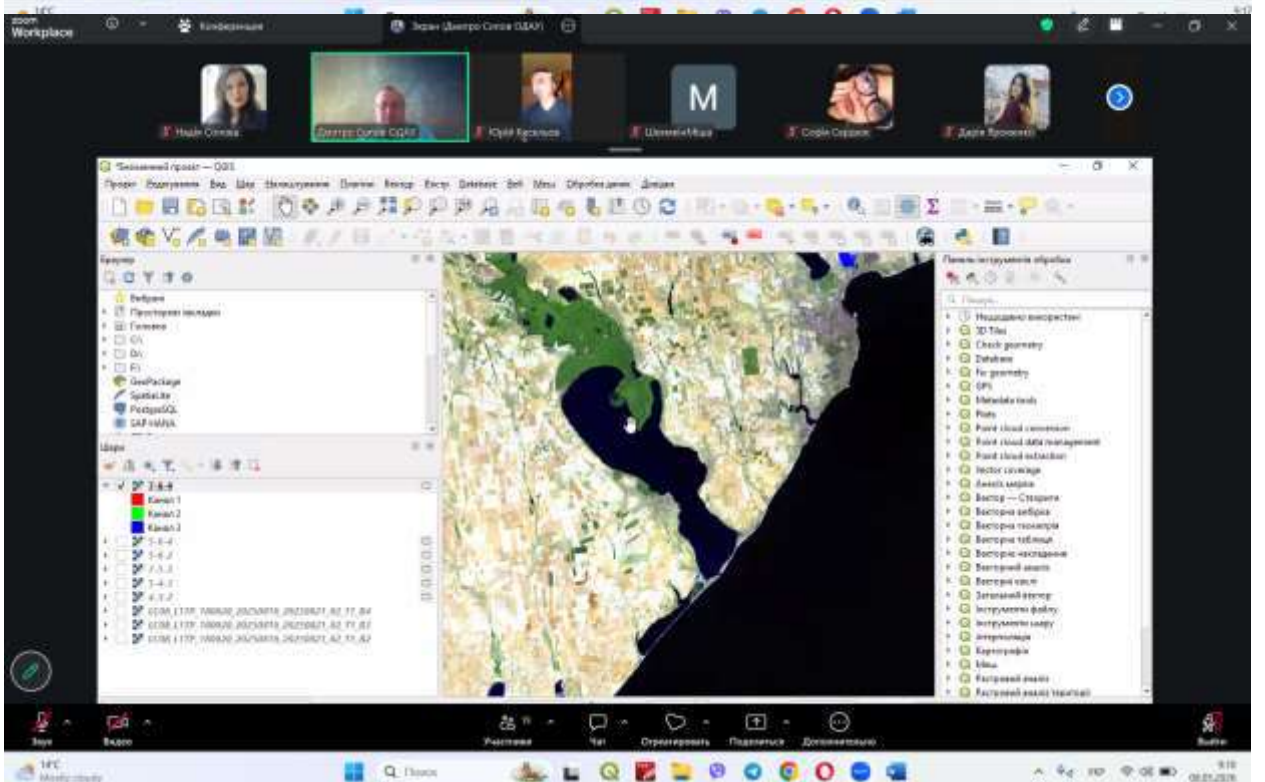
zoom Workplace
Конференция
Экран (Дмитро Сопов ОДАУ)
Надія Сопова
Дмитро Сопов ОДАУ
Юрій Васильєв
M
Шевченко Міша
Софія Сердюк
Дарія Яровенко

*Безіменний проєкт — QGIS
Проєкт Редагування Вид Шар Налаштування Плагіни Вектор Растр Database Веб Меш Обробка даних Довідка

Браузер
Вибрані
Просторові закладки
Головна
C:\
D:\
F:\
GeoPackage
SpatiaLite
PostgreSQL
SAP HANA

Шари
7-6-4
Канал 1
Канал 2
Канал 3
5-6-4
5-6-2
7-5-3
5-4-3
4-3-2
LC08_L1TP_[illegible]_B4
LC08_L1TP_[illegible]_B3
LC08_L1TP_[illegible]_B2

Панель інструментів обробки
Пошук...
Нещодавно використані
3D Tiles
Check geometry
Database
Fix geometry
GPS
Metadata tools
Plots
Point cloud conversion
Point cloud data management
Point cloud extraction
Vector coverage
Аналіз мережі
Вектор — Створити
Векторна вибірка
Векторна геометрія
Векторна таблиця
Векторне накладення
Векторний аналіз
Векторні хмари
Загальний вектор
Інструменти файлу
Інструменти шару
Інтерполяція
Картографія
Меш
Растровий аналіз
Растровий аналіз території

Звук
Видео
Участники
Чат
Отреагировать
Поделиться
Дополнительно
Выйти

14°C
Поиск